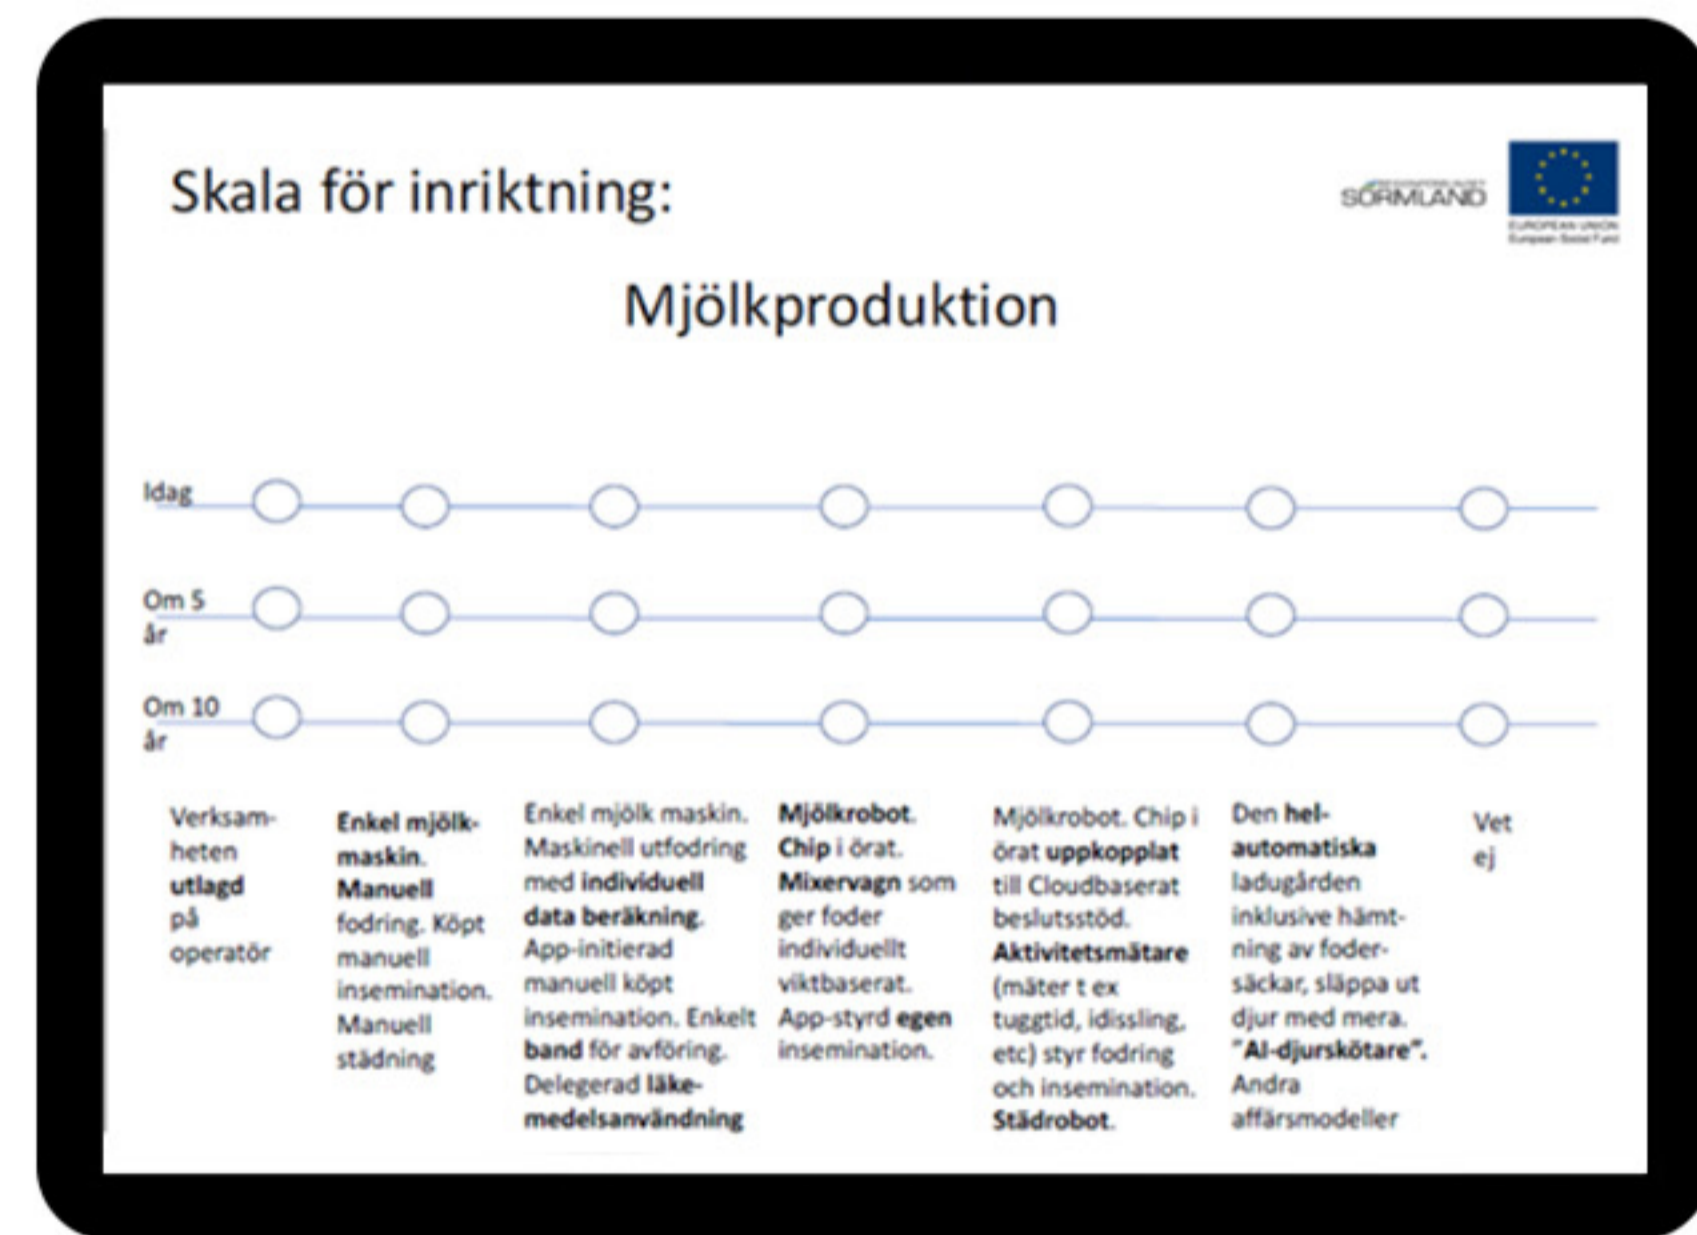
Skala för inriktning:

SÖRMLAND

EUROPEAN UNION
European Social Fund

Mjölkproduktion

Idag

Om 5 år

Om 10 år

Verksamheten utlagd på operatör

Enkel mjölkmaskin. Manuell fodring. Köpt manuell insemination. Manuell städning

Enkel mjölk maskin. Maskinell utfodring med individuell data beräkning. App-initierad manuell köpt insemination. Enkelt band för avföring. Delegerad läkemedelsanvändning

Mjölkrobot. Chip i örat. Mixervagn som ger foder individuellt viktbaserat. App-styrd egen insemination.

Mjölkrobot. Chip i örat uppkopplat till Cloudbaserat beslutsstöd. Aktivitetsmätare (mäter t ex tuggtid, idissling, etc) styr fodring och insemination. Städrobot.

Den helautomatiska ladugården inklusive hämtning av fodersäckar, släppa ut djur med mera. "AI-djurskötare". Andra affärsmodeller

Vet ej